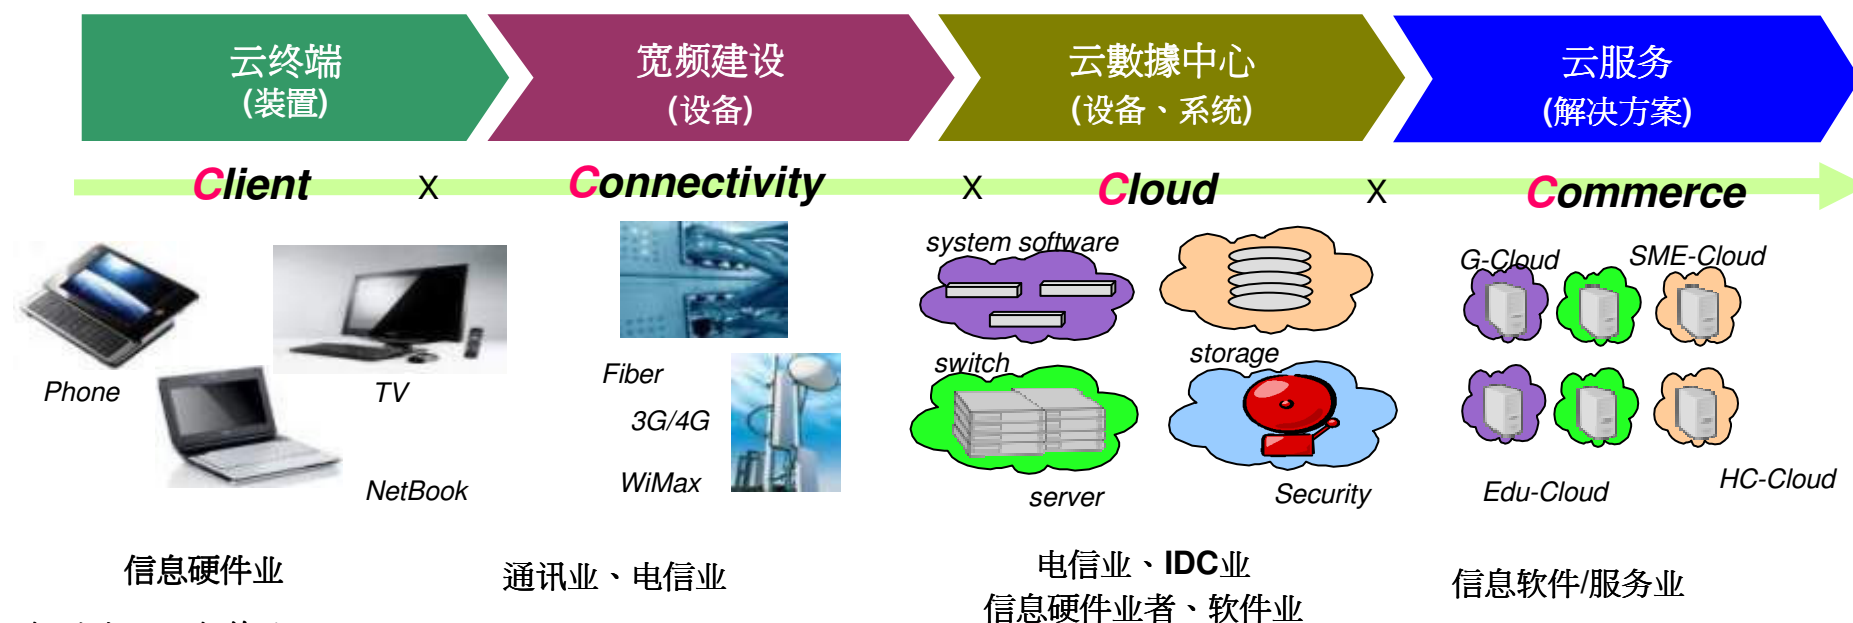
云终端
(装置)

宽频建设
(设备)

云數據中心
(设备、系统)

云服务
(解决方案)

Client X Connectivity X Cloud X Commerce

Phone

TV

NetBook

Fiber

3G/4G

WiMax

system software

storage

switch

storage

server

Security

G-Cloud

SME-Cloud

Edu-Cloud

HC-Cloud

信息硬件业

通讯业、电信业

电信业、IDC业
信息硬件业者、软件业

信息软件/服务业

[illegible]